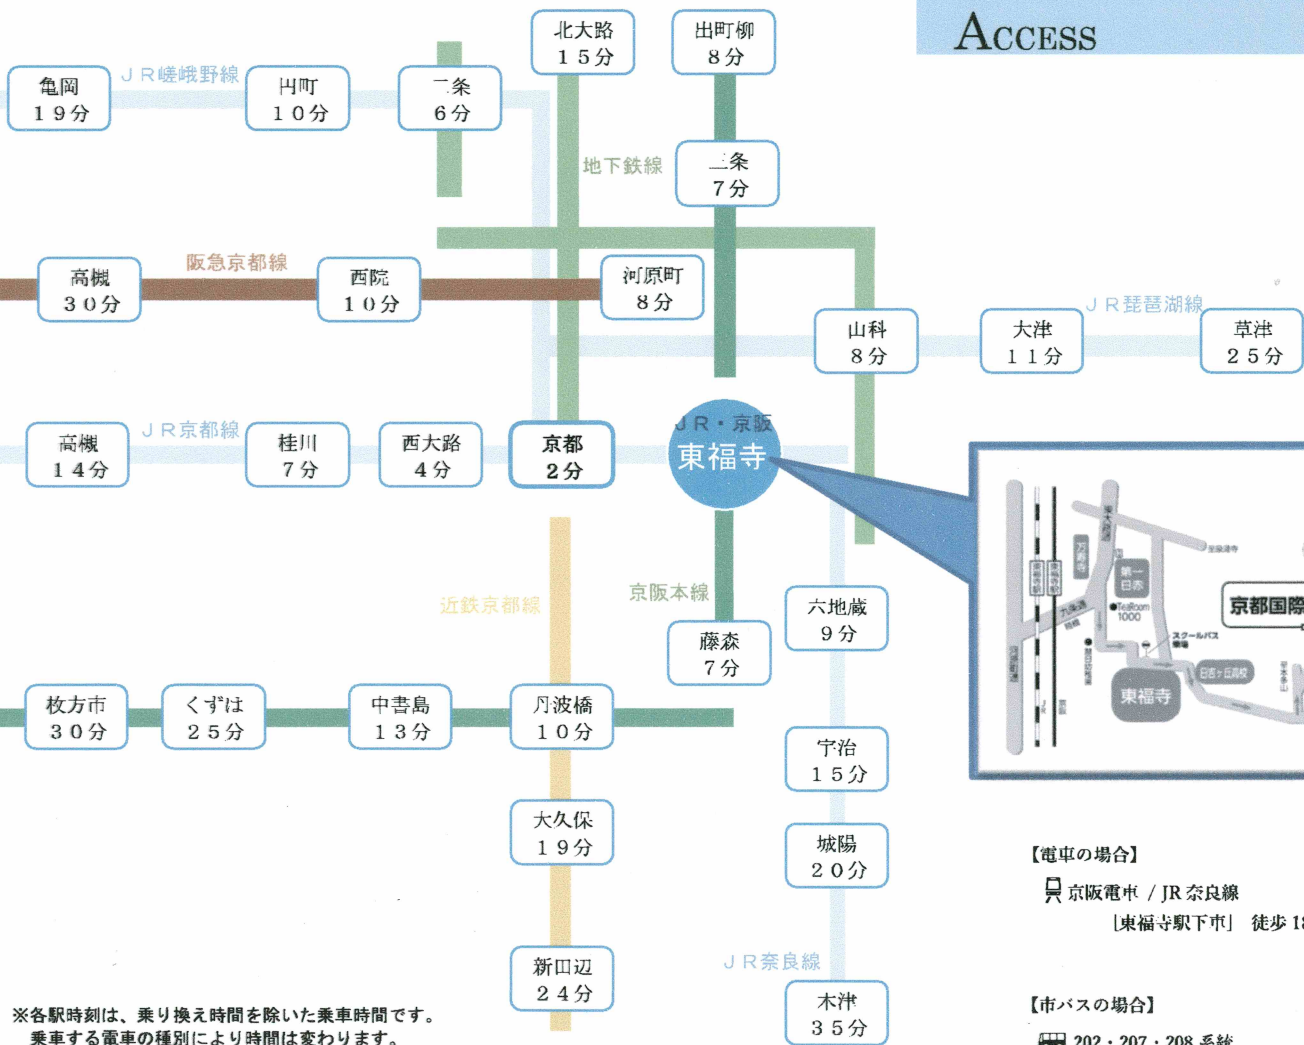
ACCESS

北大路
15分

出町柳
8分

亀岡
19分

JR嵯峨野線

円町
10分

二条
6分

地下鉄線

三条
7分

阪急京都線

高槻
30分

西院
10分

河原町
8分

JR琵琶湖線

山科
8分

大津
11分

草津
25分

JR京都線

高槻
14分

桂川
7分

西大路
4分

京都
2分

JR・京阪
東福寺

近鉄京都線

京阪本線

六地蔵
9分

藤森
7分

京都国際

第一日赤

TeaRoom 1000

スクールバス

東福寺

枚方市
30分

くずは
25分

中書島
13分

丹波橋
10分

宇治
15分

大久保
19分

城陽
20分

【電車の場合】
京阪電車 / JR奈良線
[東福寺駅下車] 徒歩 1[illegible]

新田辺
24分

JR奈良線

木津
35分

【市バスの場合】
202・207・208 系統

※各駅時刻は、乗り換え時間を除いた乗車時間です。
乗車する電車の種別により時間は変わります。